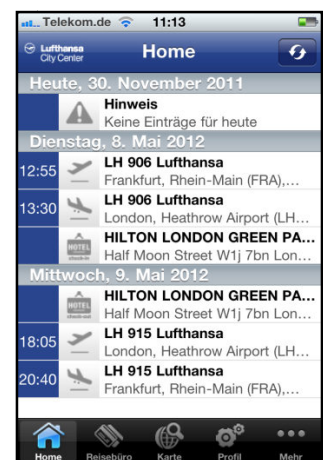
Telekom.de 11:13

Lufthansa City Center

Home

Heute, 30. November 2011

Hinweis
Keine Einträge für heute

Dienstag, 8. Mai 2012

12:55 LH 906 Lufthansa
Frankfurt, Rhein-Main (FRA),...

13:30 LH 906 Lufthansa
London, Heathrow Airport (LH...

HOTEL
HILTON LONDON GREEN PA...
Half Moon Street W1j 7bn Lon...

Mittwoch, 9. Mai 2012

HOTEL
HILTON LONDON GREEN PA...
Half Moon Street W1j 7bn Lon...

18:05 LH 915 Lufthansa
London, Heathrow Airport (LH...

20:40 LH 915 Lufthansa
Frankfurt, Rhein-Main (FRA),...

Home Reisebüro Karte Profil Mehr